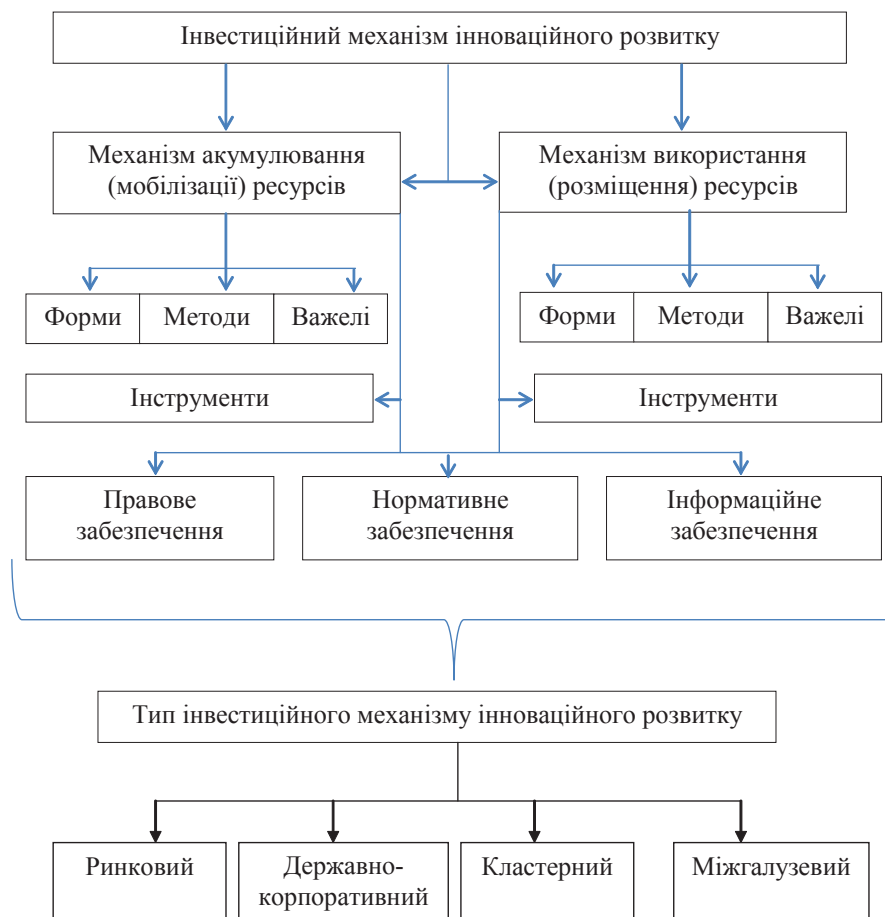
Інвестиційний механізм інноваційного розвитку

Механізм акумулювання (мобілізації) ресурсів

Механізм використання (розміщення) ресурсів

| Форми | Методи | Важелі |
|---|---|---|

| Форми | Методи | Важелі |
|---|---|---|

Інструменти

Інструменти

Правове забезпечення

Нормативне забезпечення

Інформаційне забезпечення

Тип інвестиційного механізму інноваційного розвитку

Ринковий

Державно-корпоративний

Кластерний

Міжгалузевий